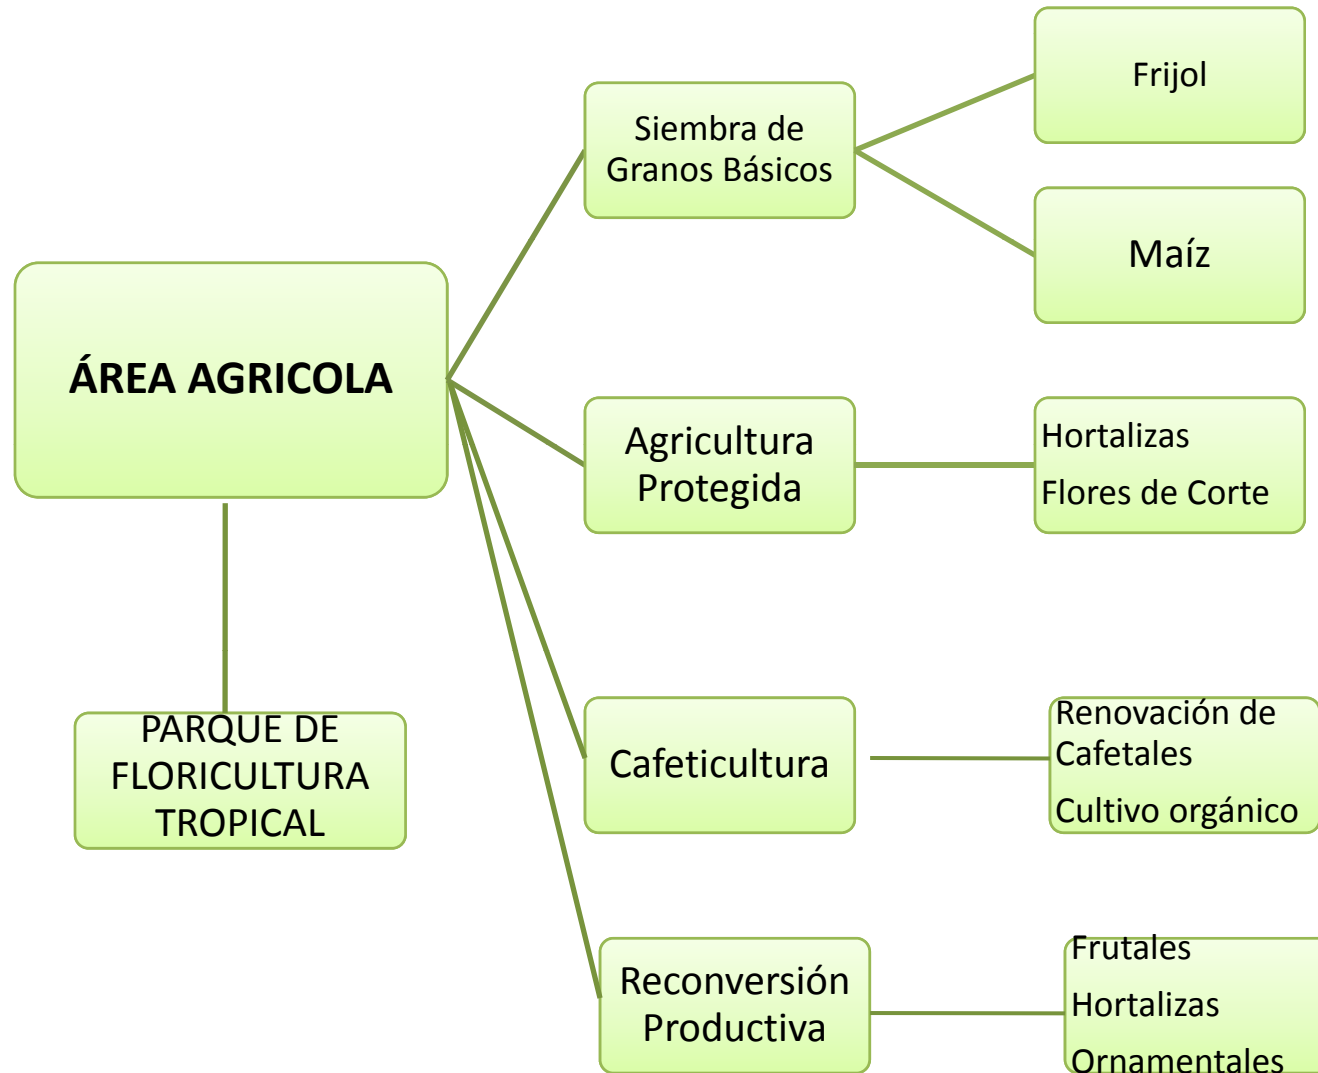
ÁREA AGRICOLA

Siembra de Granos Básicos

Frijol

Maíz

Agricultura Protegida

Hortalizas
Flores de Corte

Cafeticultura

Renovación de Cafetales
Cultivo orgánico

Reconversión Productiva

Frutales
Hortalizas
Ornamentales

PARQUE DE FLORICULTURA TROPICAL